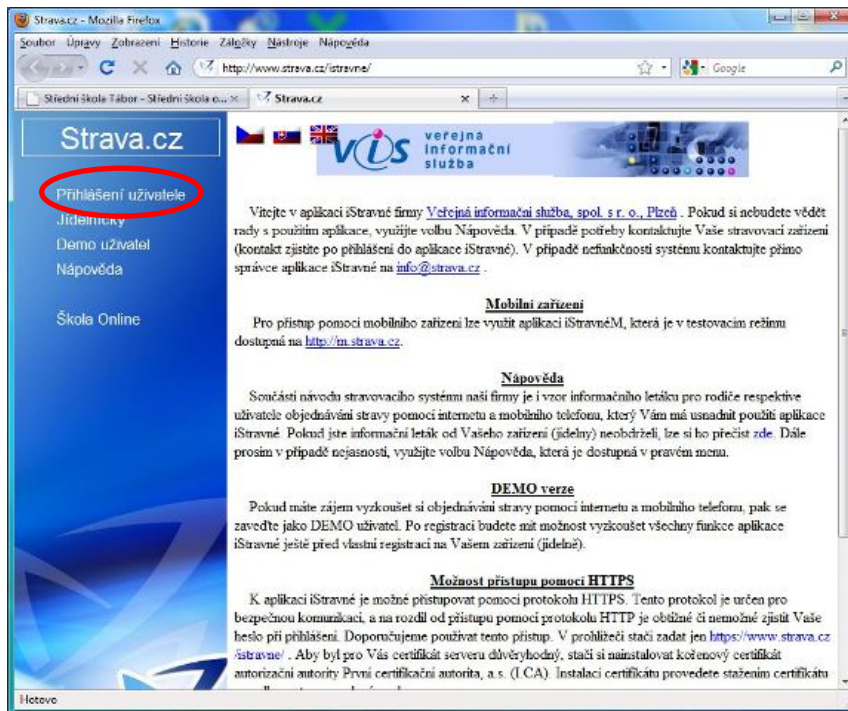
Strava.cz - Mozilla Firefox

Soubor Úpravy Zobrazení Historie Záložky Nástroje Nápověda

http://www.strava.cz/istravne/

Google

Střední škola Tábor - Střední škola o... ×

Strava.cz ×

Strava.cz

Přihlášení uživatele
Jídelníčky
Demo uživatel
Nápověda

Škola Online

veřejná informační služba

Vítejte v aplikaci iStravné firmy Veřejná informační služba, spol. s r. o., Plzeň . Pokud si nebudete vědět rady s použitím aplikace, využijte volbu Nápověda. V případě potřeby kontaktujte Vaše stravovací zařízení (kontakt zjistíte po přihlášení do aplikace iStravné). V případě nefunkčnosti systému kontaktujte přímo správce aplikace iStravné na info@strava.cz .

Mobilní zařízení

Pro přístup pomocí mobilního zařízení lze využít aplikaci iStravnéM, která je v testovacím režimu dostupná na http://m.strava.cz.

Nápověda

Součástí návodu stravovacího systému naší firmy je i vzor informačního letáku pro rodiče respektive uživatele objednávání stravy pomocí internetu a mobilního telefonu, který Vám má usnadnit použití aplikace iStravné. Pokud jste informační leták od Vašeho zařízení (jídelny) neobdrželi, lze si ho přečíst zde. Dále prosím v případě nejasností, využijte volbu Nápověda, která je dostupná v pravém menu.

DEMO verze

Pokud máte zájem vyzkoušet si objednávání stravy pomocí internetu a mobilního telefonu, pak se zaveďte jako DEMO uživatel. Po registraci budete mít možnost vyzkoušet všechny funkce aplikace iStravné ještě před vlastní registrací na Vašem zařízení (jídelně).

Možnost přístupu pomocí HTTPS

K aplikaci iStravné je možné přistupovat pomocí protokolu HTTPS. Tento protokol je určen pro bezpečnou komunikaci, a na rozdíl od přístupu pomocí protokolu HTTP je obtížné či nemožné zjistit Vaše heslo při přihlášení. Doporučujeme používat tento přístup. V prohlížeči stačí zadat jen https://www.strava.cz/istravne/ . Aby byl pro Vás certifikát serveru důvěryhodný, stačí si nainstalovat kořenový certifikát autorizační autority První certifikační autorita, a.s. (I.CA). Instalaci certifikátu provedete stažením certifikátu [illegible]

Hotovo